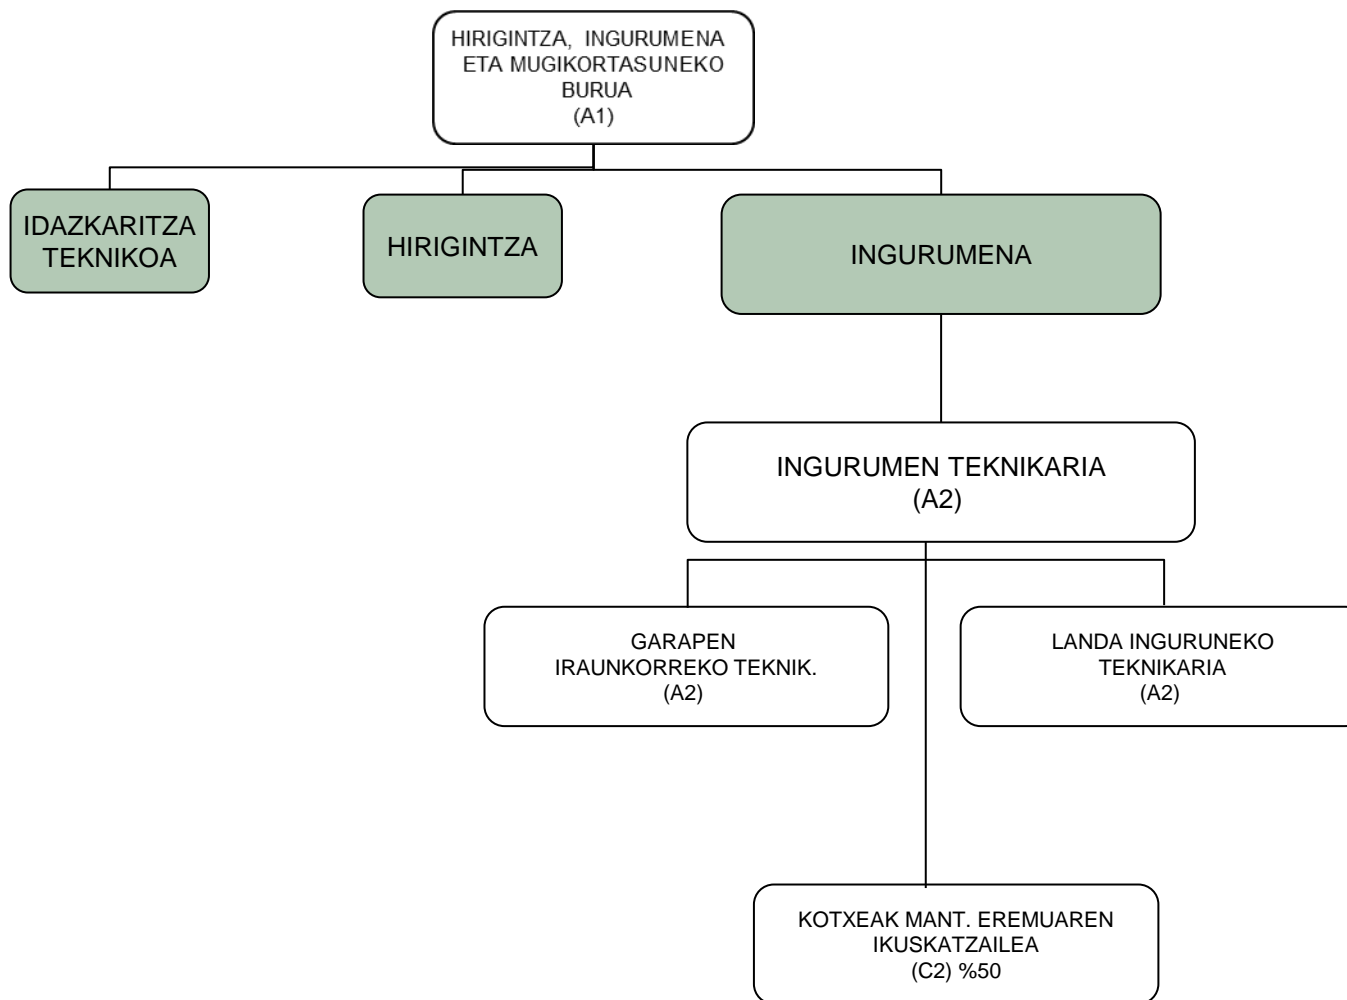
HIRIGINTZA, INGURUMENA ETA MUGIKORTASUNEKO BURUA (A1)

IDAZKARITZA TEKNIKOA

HIRIGINTZA

INGURUMENA

INGURUMEN TEKNIKARIA (A2)

GARAPEN IRAUNKORREKO TEKNIK. (A2)

LANDA INGURUNEKO TEKNIKARIA (A2)

KOTXEAK MANT. EREMUAREN IKUSKATZAILEA (C2) %50